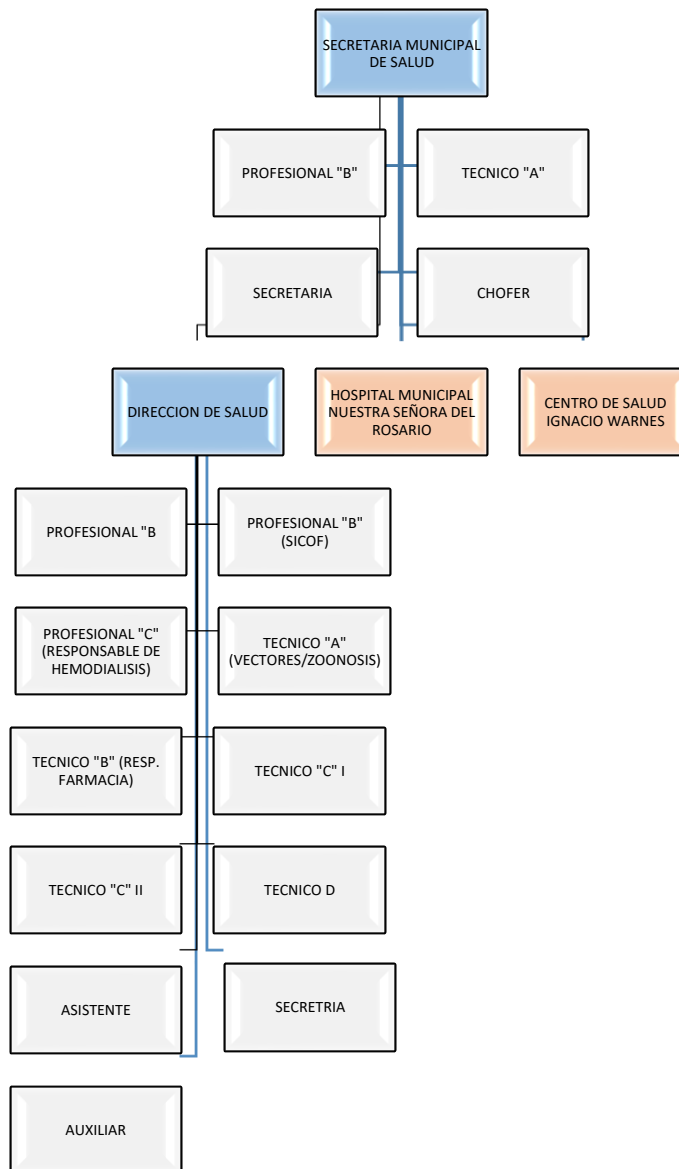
SECRETARIA MUNICIPAL DE SALUD

PROFESIONAL "B"

TECNICO "A"

SECRETARIA

CHOFER

DIRECCION DE SALUD

HOSPITAL MUNICIPAL NUESTRA SEÑORA DEL ROSARIO

CENTRO DE SALUD IGNACIO WARNES

PROFESIONAL "B

PROFESIONAL "B" (SICOF)

PROFESIONAL "C" (RESPONSABLE DE HEMODIALISIS)

TECNICO "A" (VECTORES/ZOONOSIS)

TECNICO "B" (RESP. FARMACIA)

TECNICO "C" I

TECNICO "C" II

TECNICO D

ASISTENTE

SECRETRIA

AUXILIAR